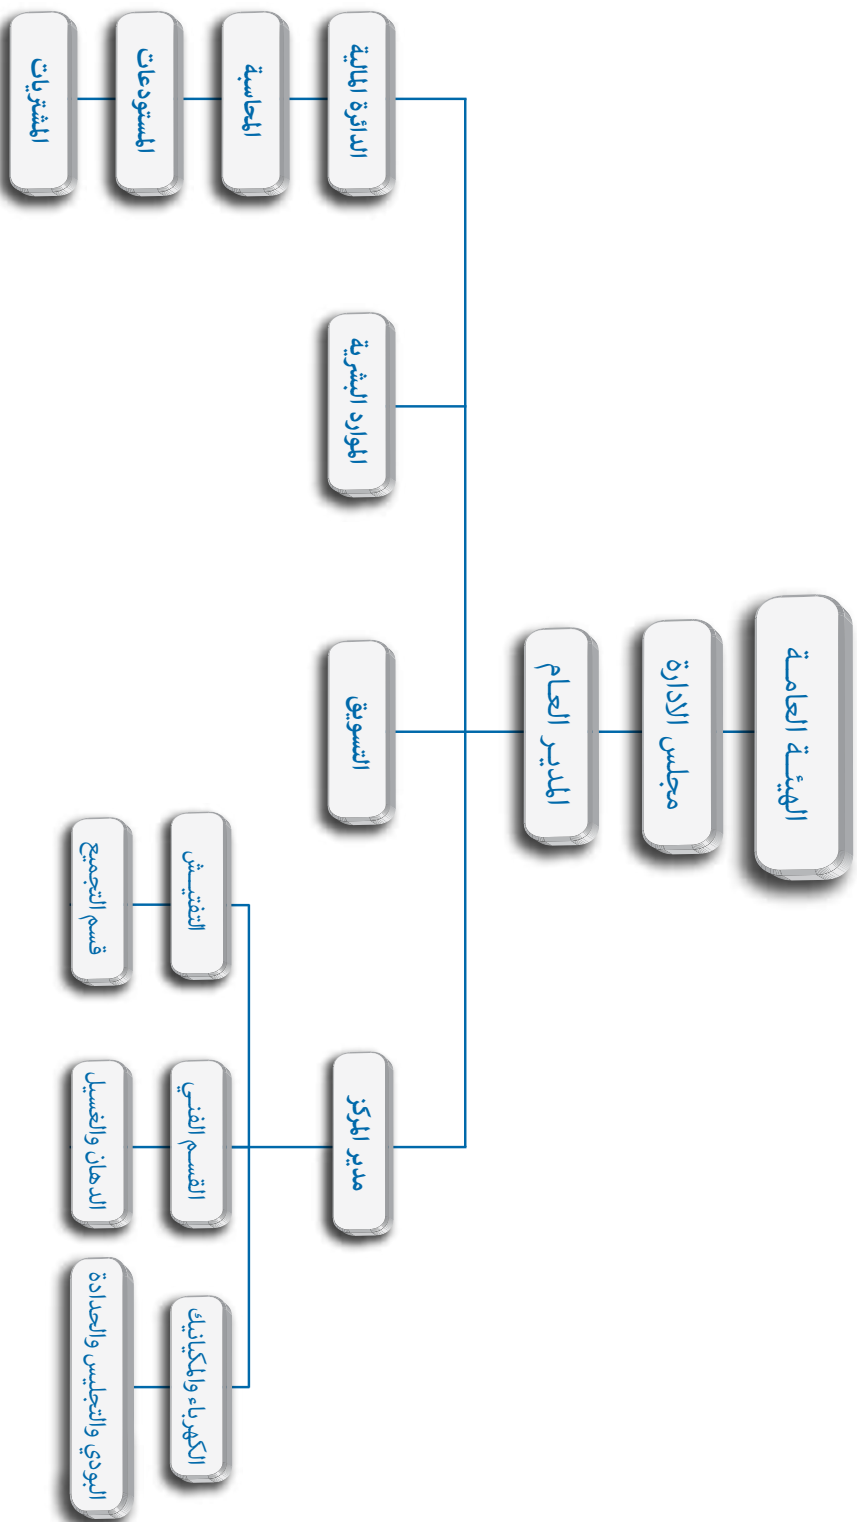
الهيئة العامة

مجلس الادارة

المدير العام

الدائرة المالية

المحاسبة

المستودعات

المشتريات

الموارد البشرية

التسويق

مدير المركز

التفتيش

قسم التجميع

القسم الفني

الدهان والغسيل

الكهرباء والميكانيك

البودي والتجليس والحدادة